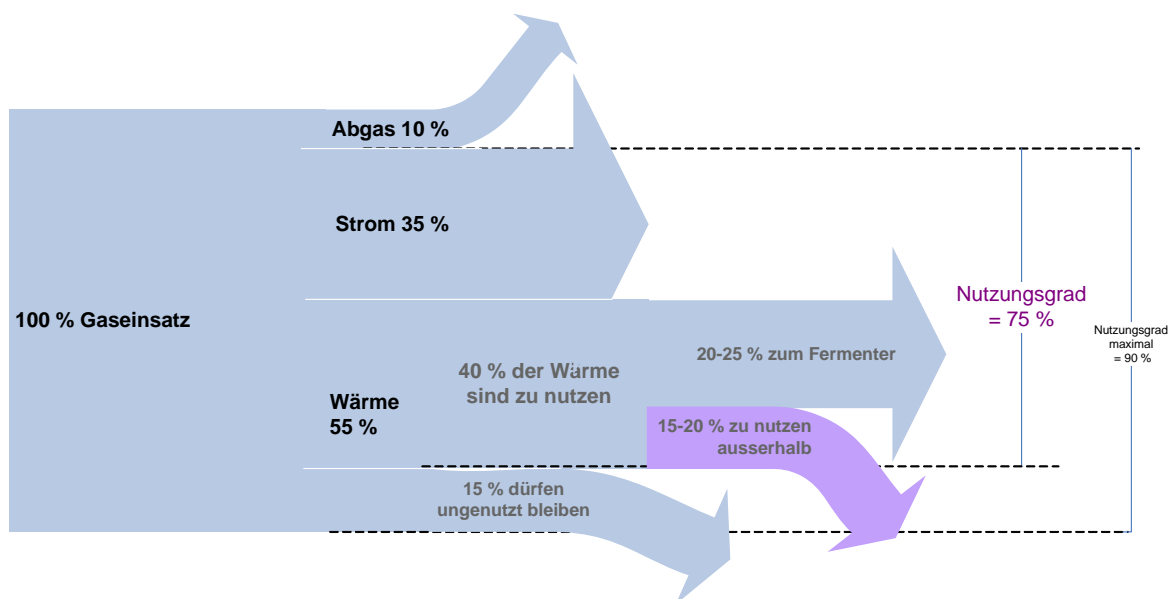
Abgas 10 %

Strom 35 %

100 % Gaseinsatz

40 % der Wärme sind zu nutzen

20-25 % zum Fermenter

Nutzungsgrad = 75 %

Nutzungsgrad maximal = 90 %

Wärme 55 %

15-20 % zu nutzen ausserhalb

15 % dürfen ungenutzt bleiben